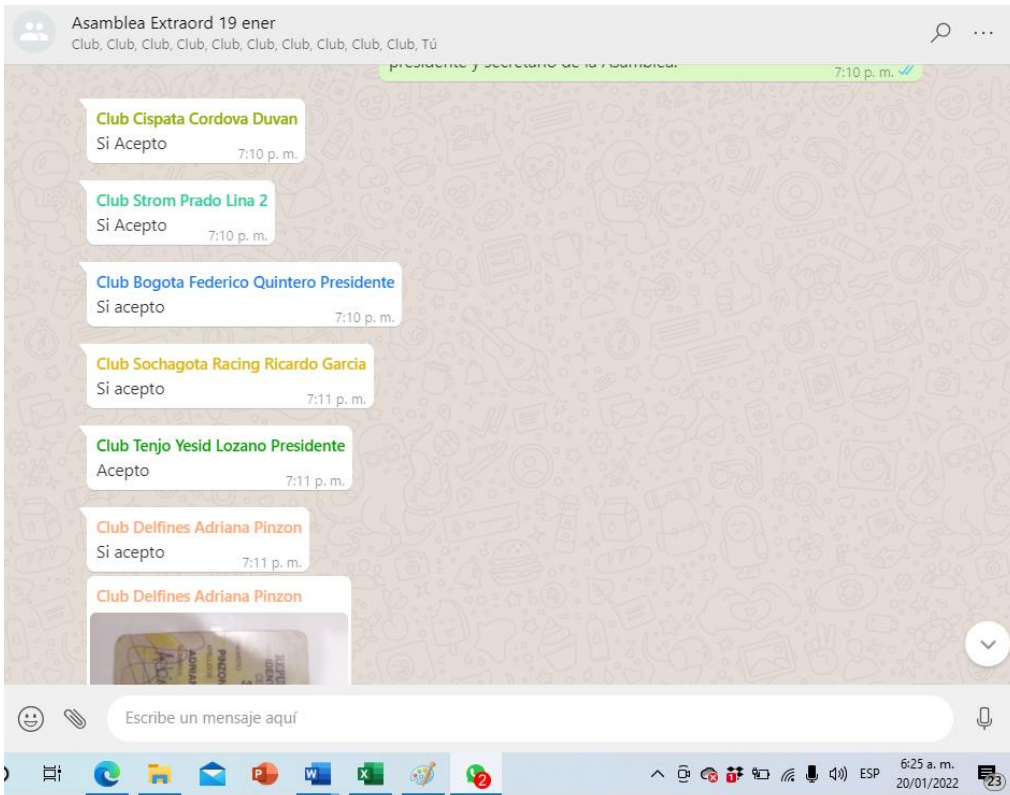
Asamblea Extraord 19 ener
Club, Club, Club, Club, Club, Club, Club, Club, Club, Club, Tú

presidente y secretario de la Asamblea.
7:10 p. m.

Club Cispata Cordova Duvan
Si Acepto
7:10 p. m.

Club Strom Prado Lina 2
Si Acepto
7:10 p. m.

Club Bogota Federico Quintero Presidente
Si acepto
7:10 p. m.

Club Sochagota Racing Ricardo Garcia
Si acepto
7:11 p. m.

Club Tenjo Yesid Lozano Presidente
Acepto
7:11 p. m.

Club Delfines Adriana Pinzon
Si acepto
7:11 p. m.

Club Delfines Adriana Pinzon

Escribe un mensaje aquí

ESP
6:25 a. m.
20/01/2022
23